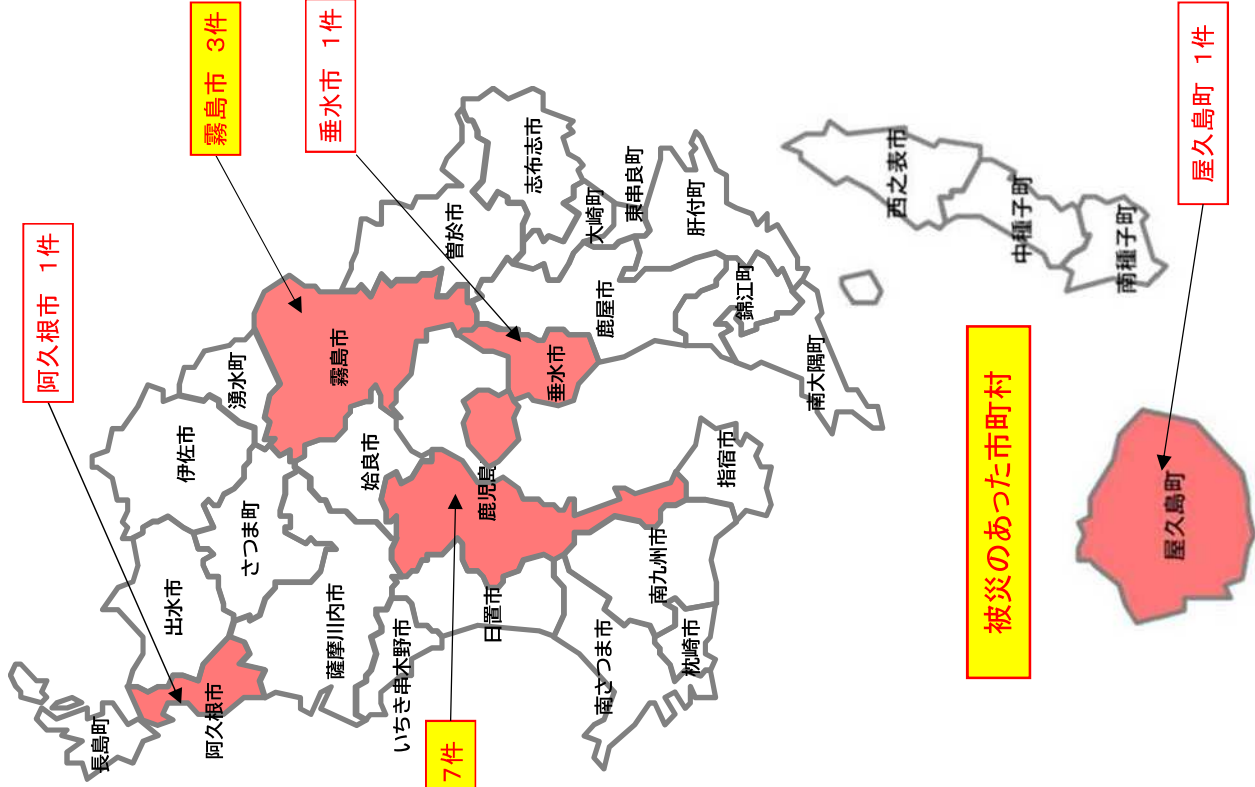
霧島市 3件

垂水市 1件

屋久島町 1件

阿久根市 1件

志布志市

大崎町

東串良町

肝付町

曽於市

西之表市

中種子町

南種子町

鹿屋市

錦江町

南大隅町

霧島市

垂水市

湧水町

伊佐市

姶良市

鹿児島市

指宿市

被災のあった市町村

屋久島町

さつま町

出水市

薩摩川内市

いちき串木野市

日置市

南九州市

南さつま市

枕崎市

阿久根市

長島町

7件